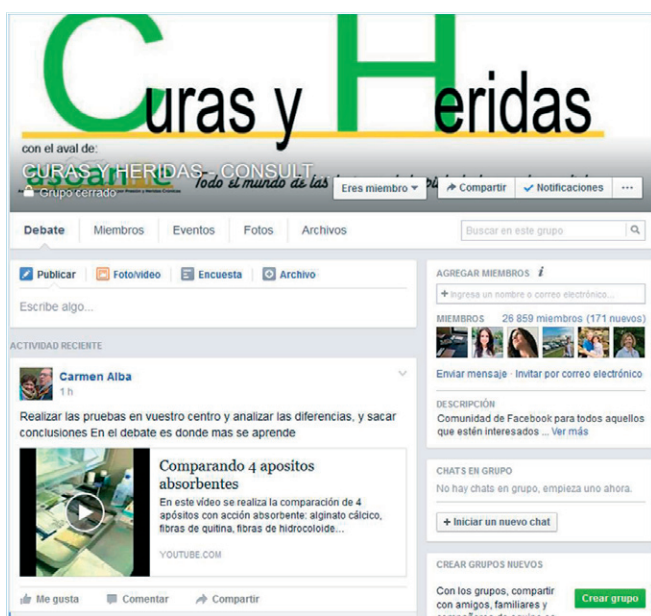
Curas y Heridas
con el aval de:
CURAS Y HERIDAS - CONSULT
Todo el mundo de las
Grupo cerrado
Eres miembro
Compartir
Notificaciones
...
Debate
Miembros
Eventos
Fotos
Archivos
Buscar en este grupo
Publicar
Foto/vídeo
Encuesta
Archivo
Escribe algo...
ACTIVIDAD RECIENTE
Carmen Alba
1 h
Realizar las pruebas en vuestro centro y analizar las diferencias, y sacar conclusiones En el debate es donde mas se aprende
Comparando 4 apositos absorbentes
En este vídeo se realiza la comparación de 4 apósitos con acción absorbente: alginato cálcico, fibras de quitina, fibras de hidrocoloide...
YOUTUBE.COM
Me gusta
Comentar
Compartir
AGREGAR MIEMBROS
+ Ingresa un nombre o correo electrónico...
MIEMBROS 26 859 miembros (171 nuevos)
Enviar mensaje · Invitar por correo electrónico
DESCRIPCIÓN
Comunidad de Facebook para todos aquellos que estén interesados ... Ver más
CHATS EN GRUPO
No hay chats en grupo, empieza uno ahora.
+ Iniciar un nuevo chat
CREAR GRUPOS NUEVOS
Con los grupos, compartir con amigos, familiares y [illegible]
Crear grupo